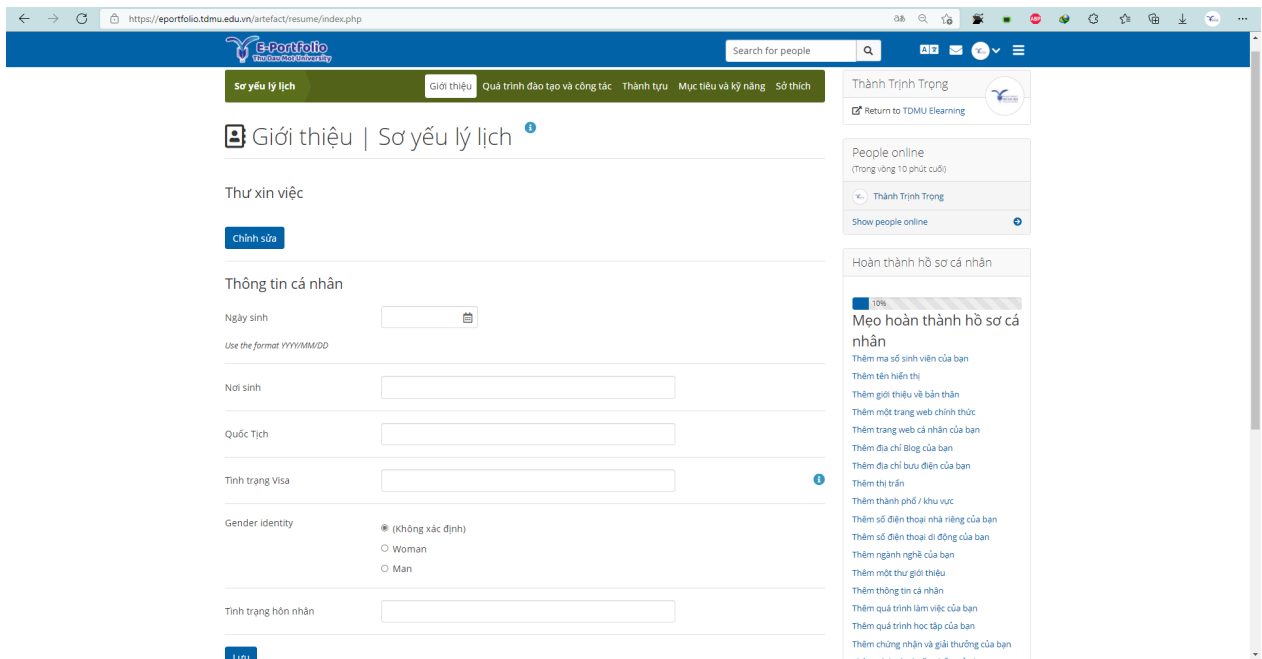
https://eportfolio.tdmu.edu.vn/artefact/resume/index.php

E-Portfolio
Thu Dau Mot University

Search for people

Sơ yếu lý lịch | Giới thiệu | Quá trình đào tạo và công tác | Thành tựu | Mục tiêu và kỹ năng | Sở thích

Giới thiệu | Sơ yếu lý lịch

Thư xin việc

Chỉnh sửa

Thông tin cá nhân

Ngày sinh

Use the format YYYY/MM/DD

Nơi sinh

Quốc Tịch

Tình trạng Visa

Gender identity

(Không xác định)
Woman
Man

Tình trạng hôn nhân

Lưu

Thành Trịnh Trọng

Return to TDMU Elearning

People online
(Trong vòng 10 phút cuối)

Thành Trịnh Trọng

Show people online

Hoàn thành hồ sơ cá nhân

10%

Mẹo hoàn thành hồ sơ cá nhân

Thêm ma số sinh viên của bạn
Thêm tên hiển thị
Thêm giới thiệu về bản thân
Thêm một trang web chính thức
Thêm trang web cá nhân của bạn
Thêm địa chỉ Blog của bạn
Thêm địa chỉ bưu điện của bạn
Thêm thị trấn
Thêm thành phố / khu vực
Thêm số điện thoại nhà riêng của bạn
Thêm số điện thoại di động của bạn
Thêm ngành nghề của bạn
Thêm một thư giới thiệu
Thêm thông tin cá nhân
Thêm quá trình làm việc của bạn
Thêm quá trình học tập của bạn
Thêm chứng nhận và giải thưởng của bạn